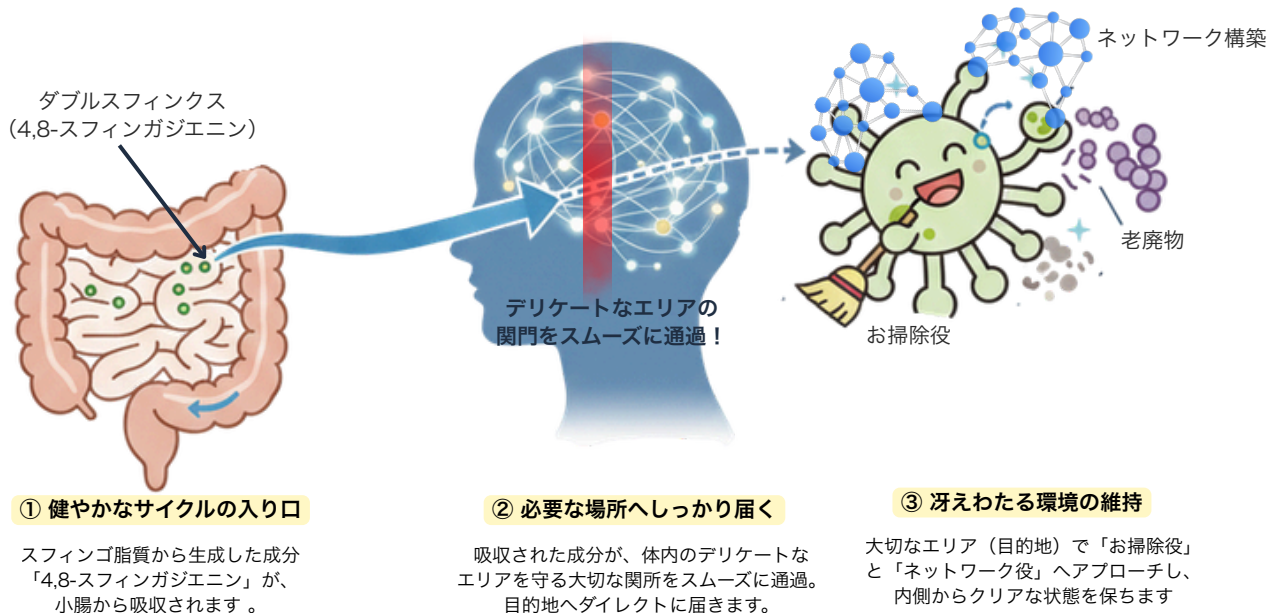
ダブルスフィンクス
(4,8-スフィンガジエニン)

デリケートなエリアの
関門をスムーズに通過！

ネットワーク構築

老廃物

お掃除役

① 健やかなサイクルの入り口

スフィンゴ脂質から生成した成分「4,8-スフィンガジエニン」が、小腸から吸収されます 。

② 必要な場所へしっかり届く

吸収された成分が、体内のデリケートなエリアを守る大切な関所をスムーズに通過。目的地へダイレクトに届きます。

③ 冴えわたる環境の維持

大切なエリア（目的地）で「お掃除役」と「ネットワーク役」へアプローチし、内側からクリアな状態を保ちます